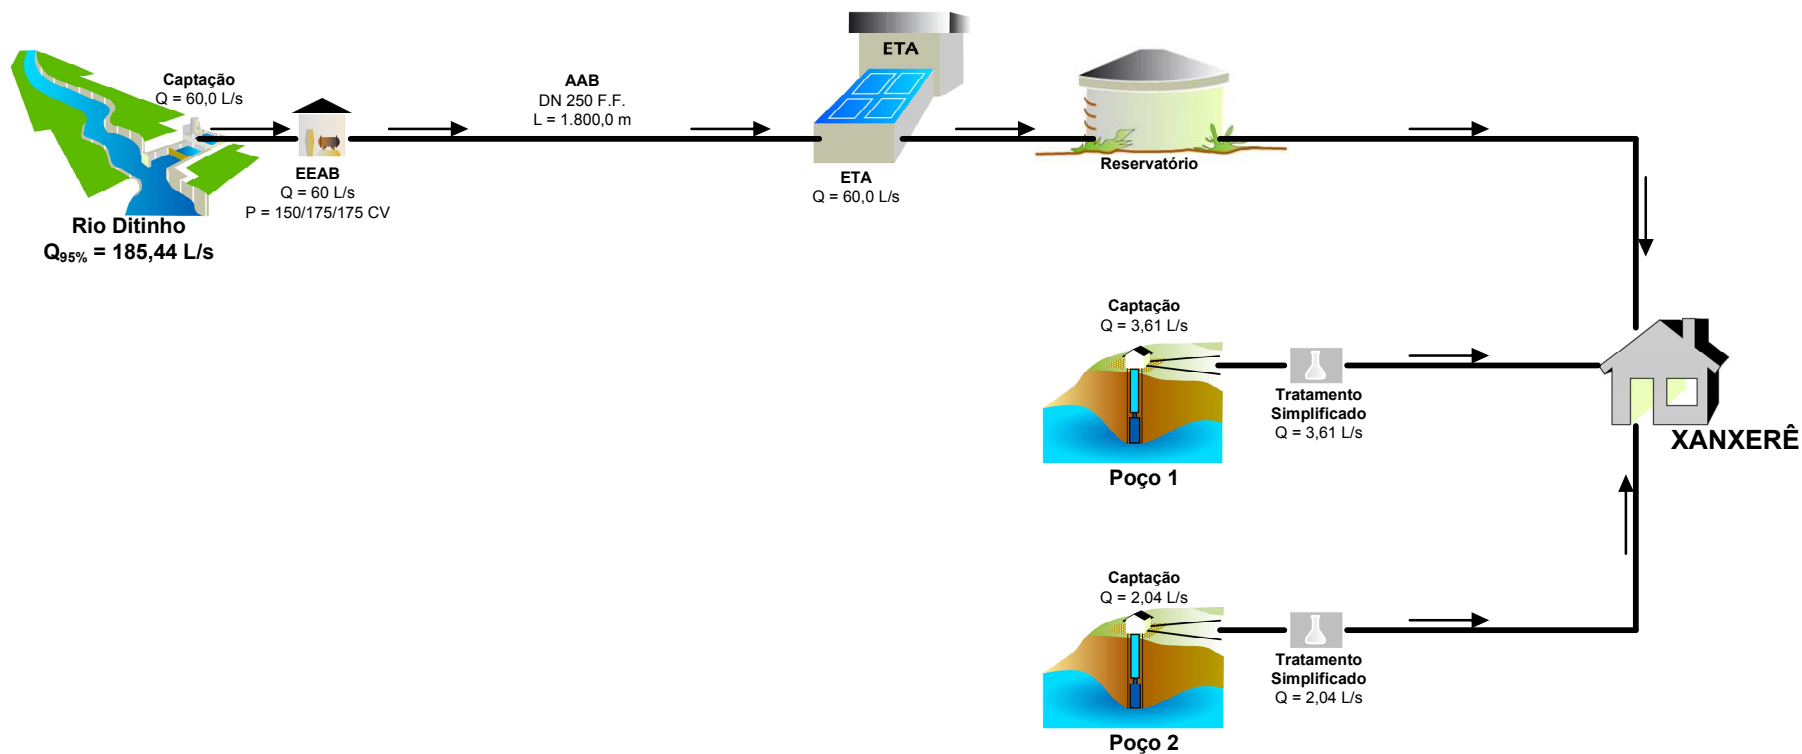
Captação
Q = 60,0 L/s

EEAB
Q = 60 L/s
P = 150/175/175 CV

Rio Ditinho
$Q_{95\%}$ = 185,44 L/s

AAB
DN 250 F.F.
L = 1.800,0 m

ETA

ETA
Q = 60,0 L/s

Reservatório

Captação
Q = 3,61 L/s

Tratamento
Simplificado
Q = 3,61 L/s

Poço 1

XANXERÊ

Captação
Q = 2,04 L/s

Tratamento
Simplificado
Q = 2,04 L/s

Poço 2